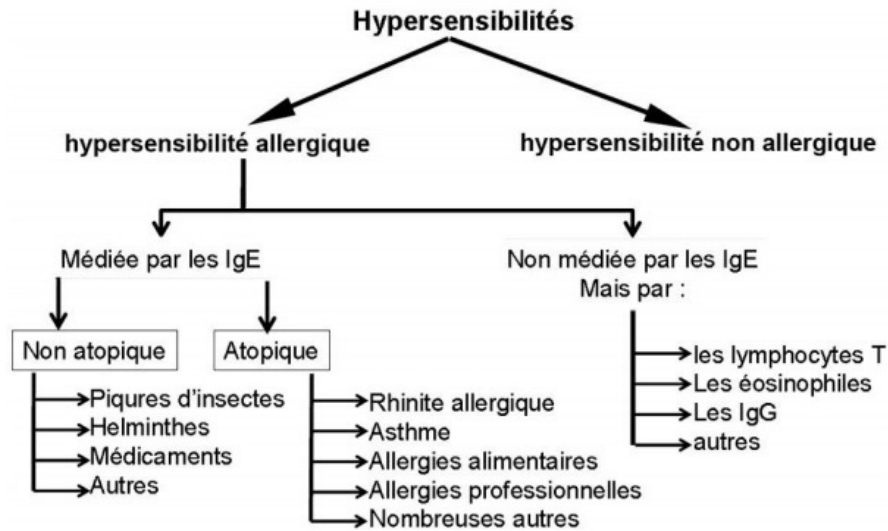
Hypersensibilités

hypersensibilité allergique

hypersensibilité non allergique

Médiée par les IgE

Non médiée par les IgE
Mais par :

Non atopique

Atopique

Piqures d'insectes
Helminthes
Médicaments
Autres

Rhinite allergique
Asthme
Allergies alimentaires
Allergies professionnelles
Nombreuses autres

les lymphocytes T
Les éosinophiles
Les IgG
autres